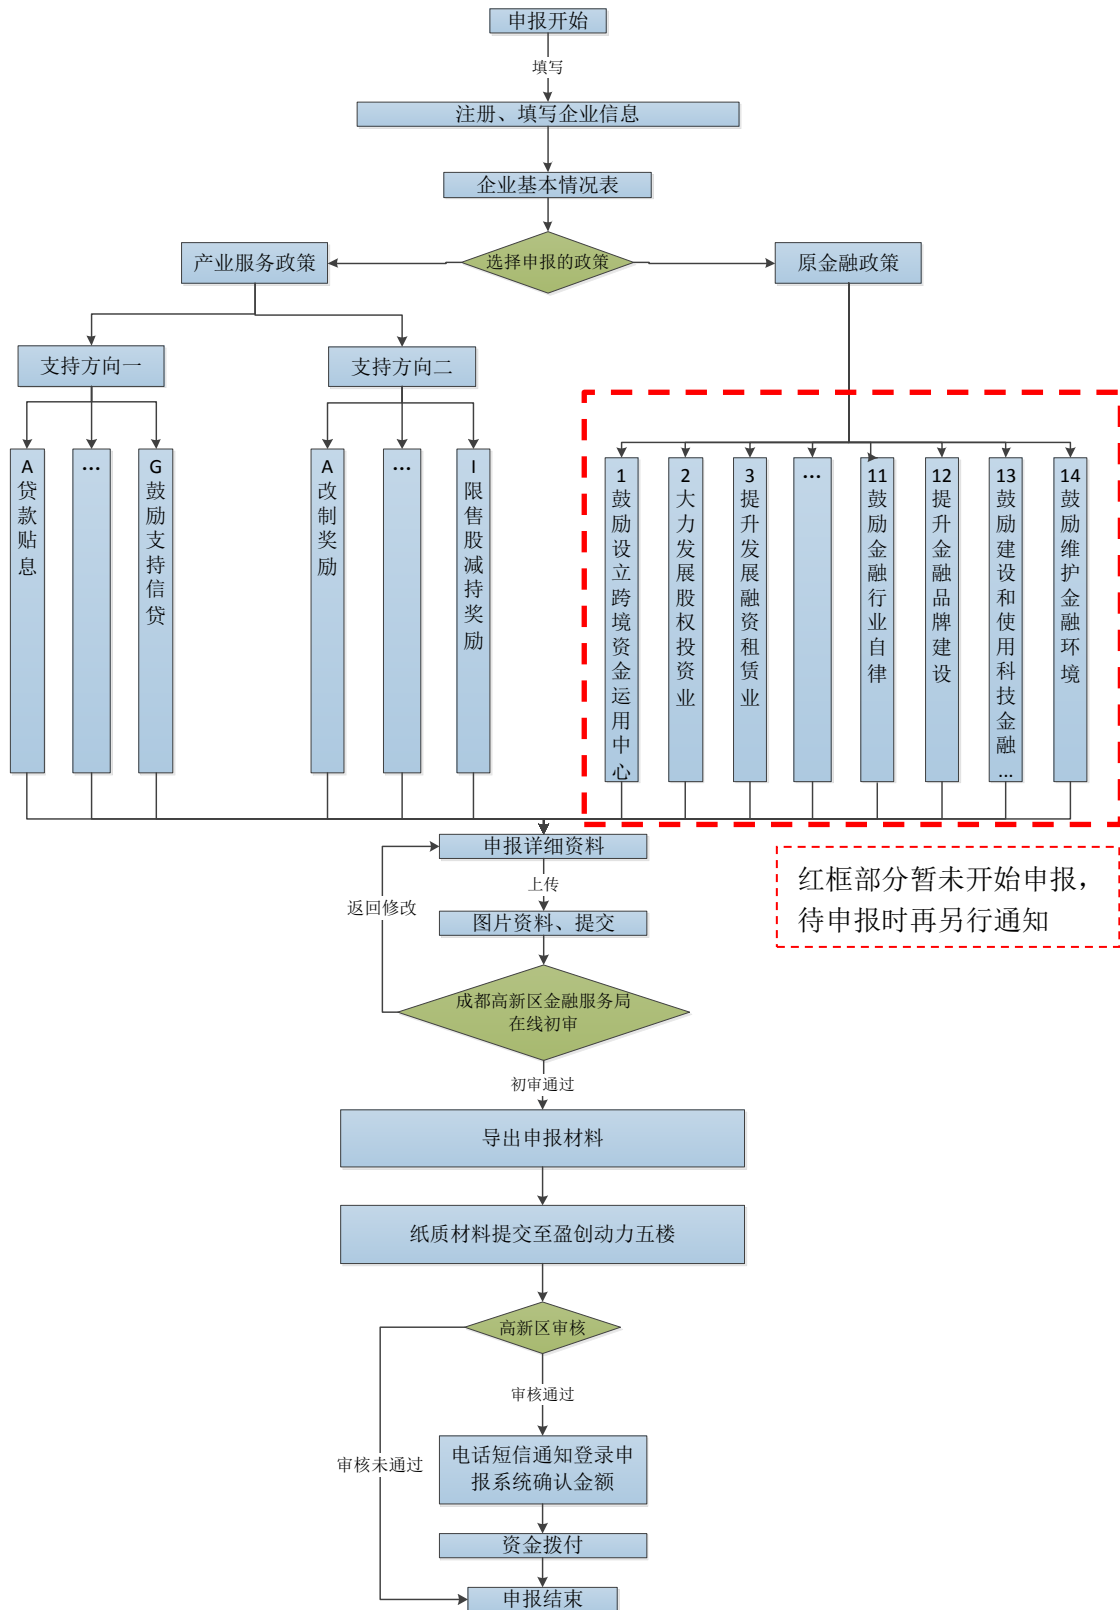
申报开始

填写

注册、填写企业信息

企业基本情况表

产业服务政策

选择申报的政策

原金融政策

支持方向一

支持方向二

A 贷款贴息

…

G 鼓励支持信贷

A 改制奖励

…

I 限售股减持奖励

1 鼓励设立跨境资金运用中心

2 大力发展股权投资业

3 提升发展融资租赁业

…

11 鼓励金融行业自律

12 提升金融品牌建设

13 鼓励建设和使用科技金融…

14 鼓励维护金融环境

申报详细资料

红框部分暂未开始申报，待申报时再另行通知

上传

返回修改

图片资料、提交

成都高新区金融服务局在线初审

初审通过

导出申报材料

纸质材料提交至盈创动力五楼

高新区审核

审核通过

审核未通过

电话短信通知登录申报系统确认金额

资金拨付

申报结束